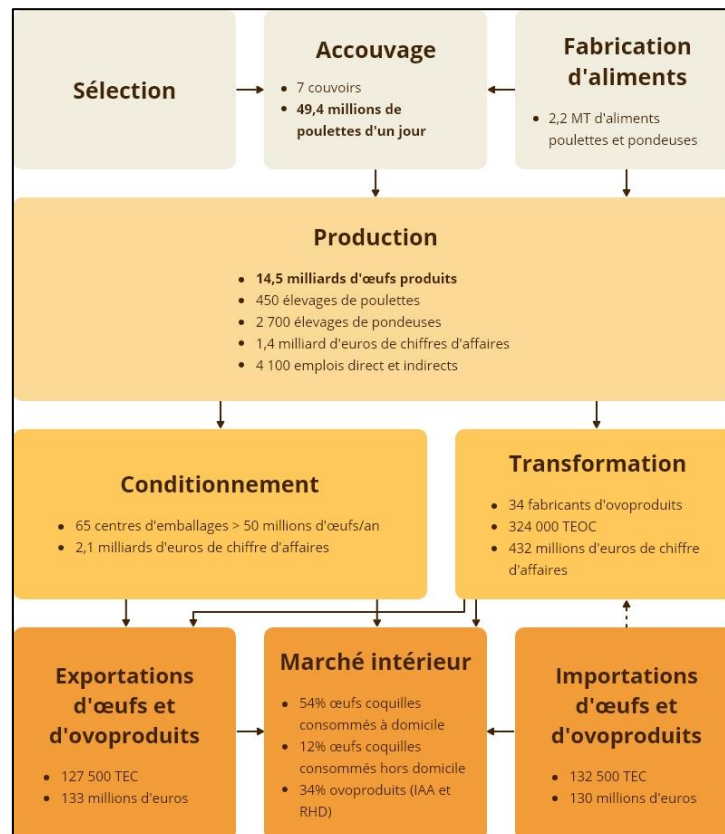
Sélection

Accouvage

- 7 couvoirs
- 49,4 millions de poulettes d'un jour

Fabrication d'aliments

- 2,2 MT d'aliments poulettes et pondeuses

Production

- 14,5 milliards d'œufs produits
- 450 élevages de poulettes
- 2 700 élevages de pondeuses
- 1,4 milliard d'euros de chiffres d'affaires
- 4 100 emplois direct et indirects

Conditionnement

- 65 centres d'emballages > 50 millions d'œufs/an
- 2,1 milliards d'euros de chiffre d'affaires

Transformation

- 34 fabricants d'ovoproduits
- 324 000 TEOC
- 432 millions d'euros de chiffre d'affaires

Exportations d'œufs et d'ovoproduits

- 127 500 TEC
- 133 millions d'euros

Marché intérieur

- 54% œufs coquilles consommés à domicile
- 12% œufs coquilles consommés hors domicile
- 34% ovoproduits (IAA et RHD)

Importations d'œufs et d'ovoproduits

- 132 500 TEC
- 130 millions d'euros